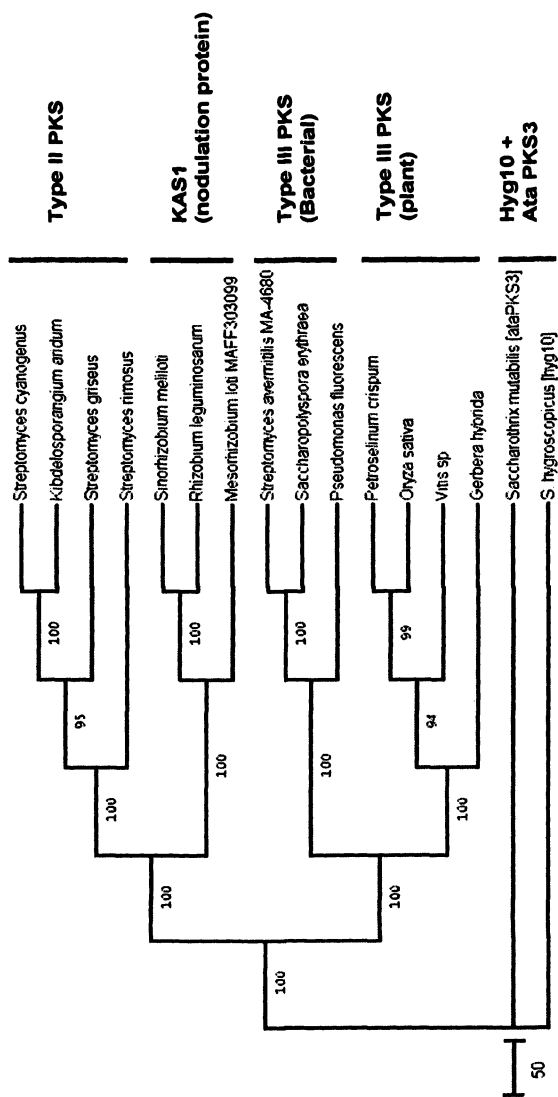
Type II PKS

KAS1 (nodulation protein)

Type III PKS (Bacterial)

Type III PKS (plant)

Hyg10 + Ata PKS3

Streptomyces cyanogenus
Kibdelosporangium aridum
Streptomyces griseus
Streptomyces rimosus
Sinorhizobium meliloti
Rhizobium leguminosarum
Mesorhizobium loti MAFF303099
Streptomyces avermitilis MA-4680
Saccharopolyspora erythraea
Pseudomonas fluorescens
Petroselinum crispum
Oryza sativa
Vitis sp
Gerbera hybrida
Saccharothrix mutabilis [ataPKS3]
S. hygroscopicus [hyg10]

100
95
100
100
100
100
100
100
99
94
100
100
100

50